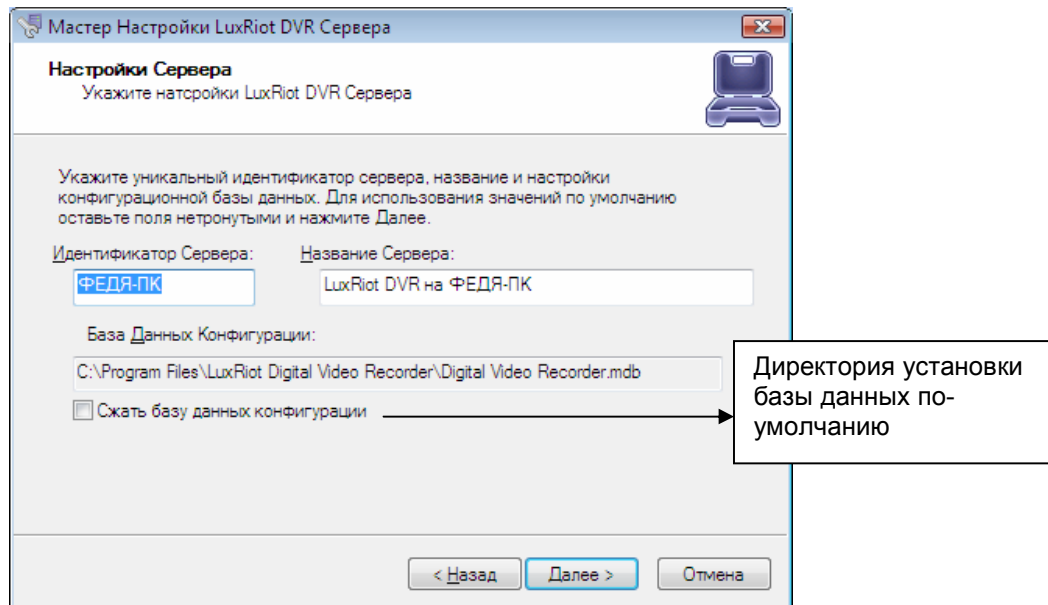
Мастер Настройки LuxRiot DVR Сервера

Настройки Сервера
Укажите натсройки LuxRiot DVR Сервера

Укажите уникальный идентификатор сервера, название и настройки конфигурационной базы данных. Для использования значений по умолчанию оставьте поля нетронутыми и нажмите Далее.

Идентификатор Сервера:
ФЕДЯ-ПК

Название Сервера:
LuxRiot DVR на ФЕДЯ-ПК

База Данных Конфигурации:
C:\Program Files\LuxRiot Digital Video Recorder\Digital Video Recorder.mdb

Сжать базу данных конфигурации

Директория установки базы данных по-умолчанию

< Назад
Далее >
Отмена